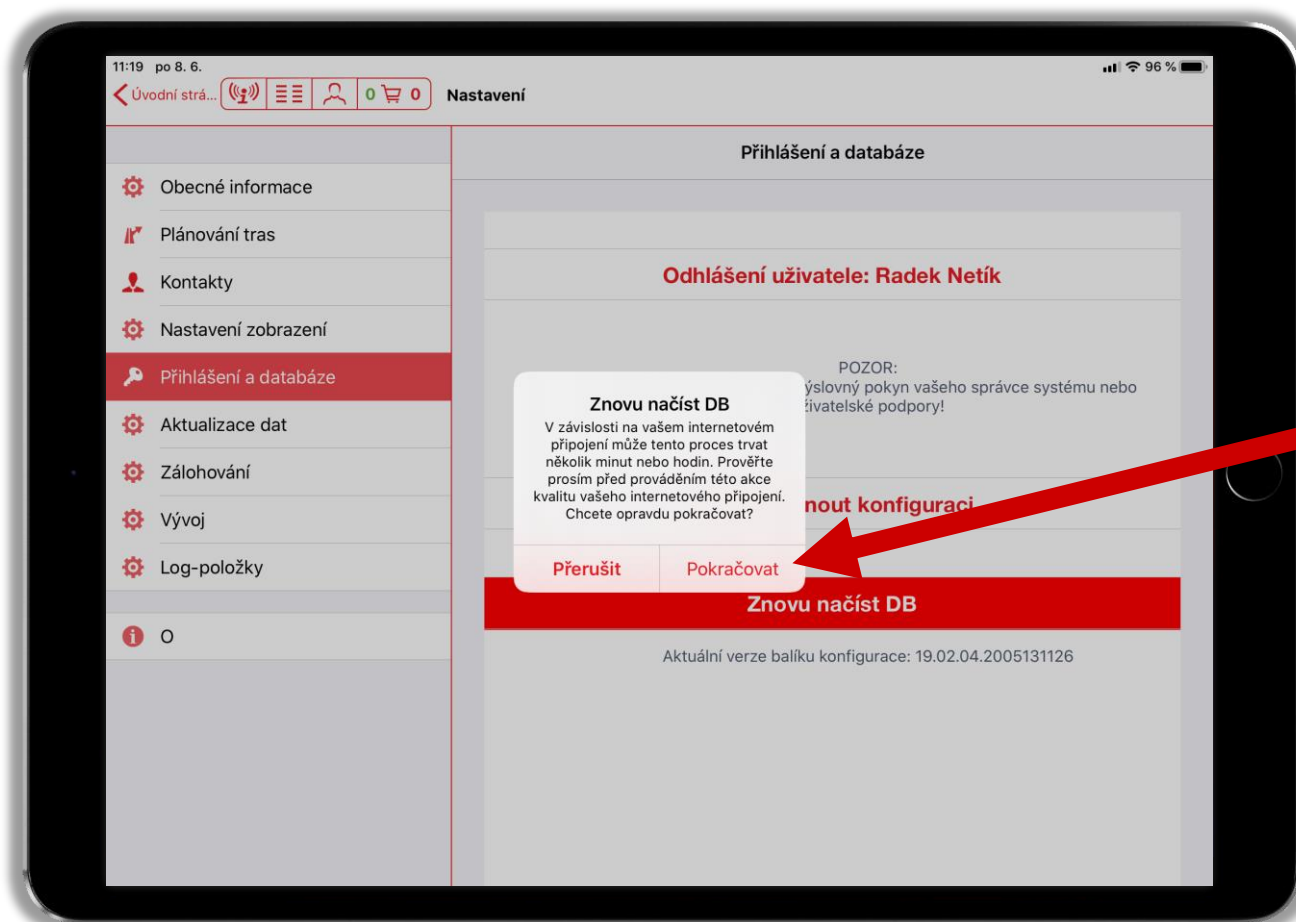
11:19 po 8. 6.

96 %

Úvodní strá... 0 0 Nastavení

Obecné informace
Plánování tras
Kontakty
Nastavení zobrazení
Přihlášení a databáze
Aktualizace dat
Zálohování
Vývoj
Log-položky
O

Přihlášení a databáze

Odhlášení uživatele: Radek Netík

POZOR:
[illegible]výslovný pokyn vašeho správce systému nebo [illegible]uživatelské podpory!

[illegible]nout konfiguraci

Znovu načíst DB

Aktuální verze balíku konfigurace: 19.02.04.2005131126

Znovu načíst DB
V závislosti na vašem internetovém připojení může tento proces trvat několik minut nebo hodin. Prověřte prosím před prováděním této akce kvalitu vašeho internetového připojení. Chcete opravdu pokračovat?

Přerušit
Pokračovat